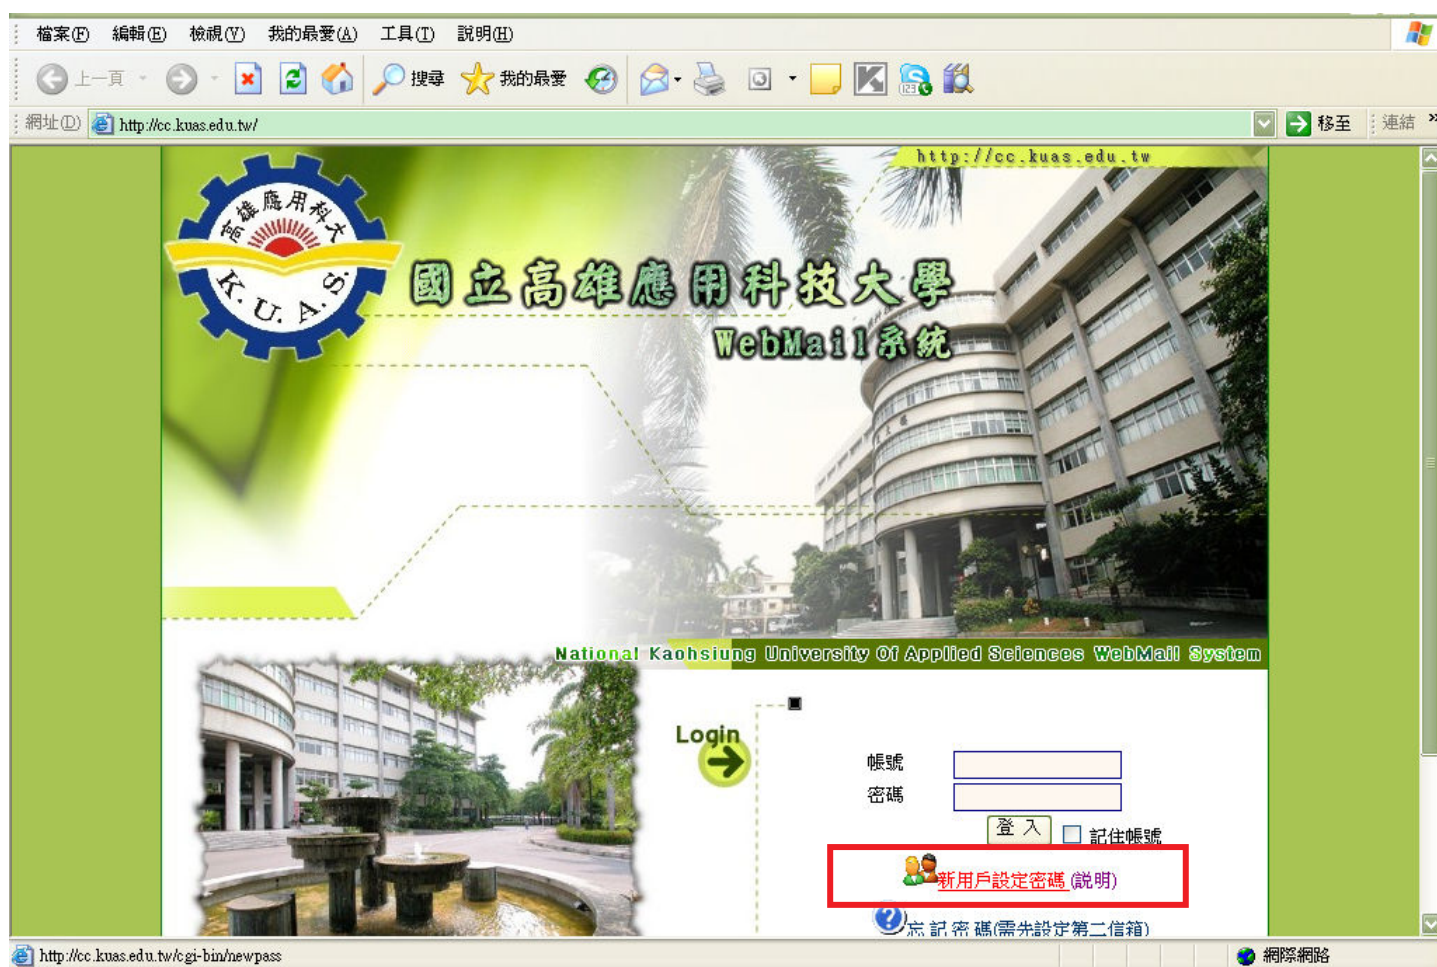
檔案(F) 編輯(E) 檢視(V) 我的最愛(A) 工具(T) 說明(H)

上一頁 搜尋 我的最愛

網址(D) http://cc.kuas.edu.tw/ 移至 連結

http://cc.kuas.edu.tw

高雄應用科大 K.U.A.S.

國立高雄應用科技大學 WebMail系統

National Kaohsiung University Of Applied Sciences WebMail System

Login

帳號
密碼
登 入 記住帳號

新用戶設定密碼 (說明)

忘記密碼(需先設定第二信箱)

http://cc.kuas.edu.tw/cgi-bin/newpass 網際網路